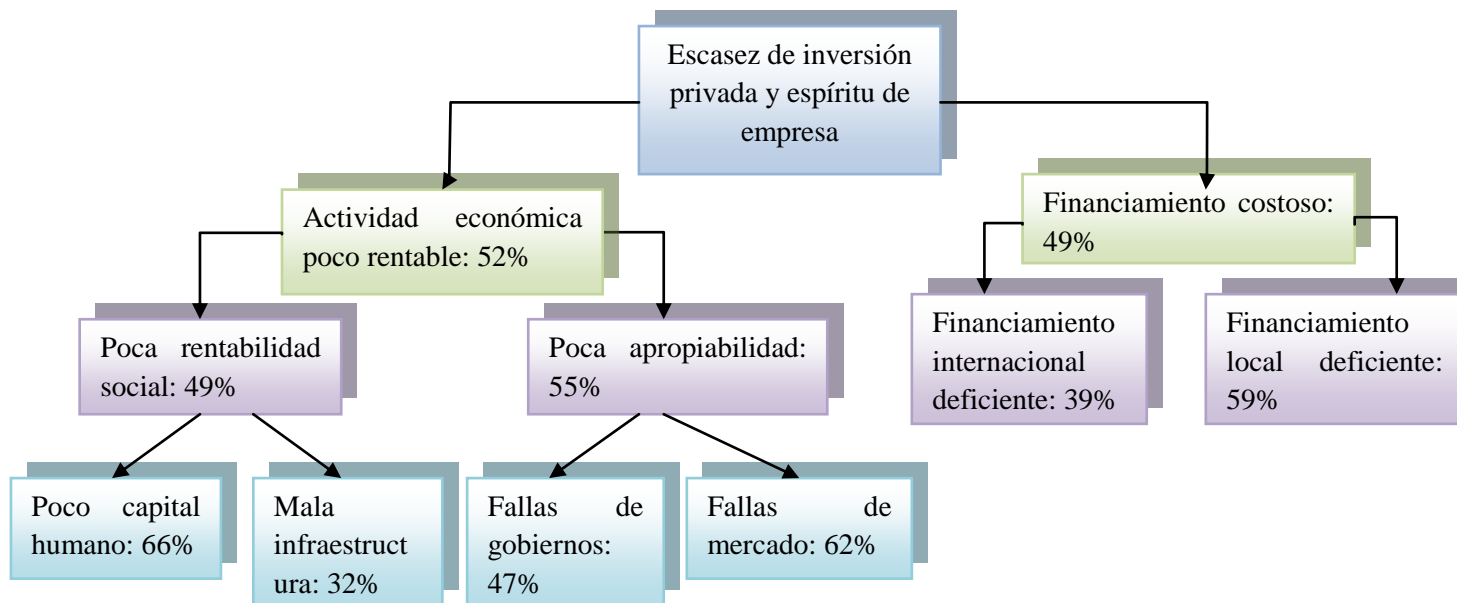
Escasez de inversión privada y espíritu de empresa

Actividad económica poco rentable: 52%

Financiamiento costoso: 49%

Poca rentabilidad social: 49%

Poca apropiabilidad: 55%

Financiamiento internacional deficiente: 39%

Financiamiento local deficiente: 59%

Poco capital humano: 66%

Mala infraestructura: 32%

Fallas de gobiernos: 47%

Fallas de mercado: 62%